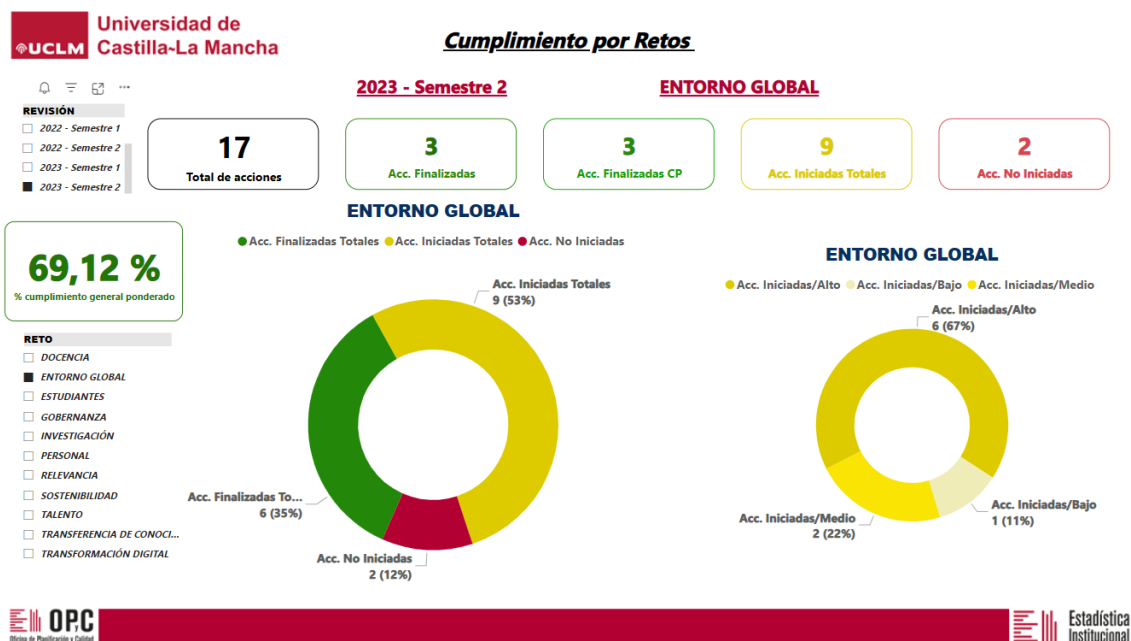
UCLM Universidad de Castilla-La Mancha

Cumplimiento por Retos

REVISIÓN
2022 - Semestre 1
2022 - Semestre 2
2023 - Semestre 1
2023 - Semestre 2

2023 - Semestre 2

ENTORNO GLOBAL

17
Total de acciones

3
Acc. Finalizadas

3
Acc. Finalizadas CP

9
Acc. Iniciadas Totales

2
Acc. No Iniciadas

69,12 %
% cumplimiento general ponderado

RETO
DOCENCIA
ENTORNO GLOBAL
ESTUDIANTES
GOBERNANZA
INVESTIGACIÓN
PERSONAL
RELEVANCIA
SOSTENIBILIDAD
TALENTO
TRANSFERENCIA DE CONOCI...
TRANSFORMACIÓN DIGITAL

ENTORNO GLOBAL
Acc. Finalizadas Totales Acc. Iniciadas Totales Acc. No Iniciadas

Acc. Iniciadas Totales
9 (53%)
Acc. Finalizadas To...
6 (35%)
Acc. No Iniciadas
2 (12%)

ENTORNO GLOBAL
Acc. Iniciadas/Alto Acc. Iniciadas/Bajo Acc. Iniciadas/Medio

Acc. Iniciadas/Alto
6 (67%)
Acc. Iniciadas/Medio
2 (22%)
Acc. Iniciadas/Bajo
1 (11%)

OPC
Oficina de Planificación y Calidad

Estadística Institucional